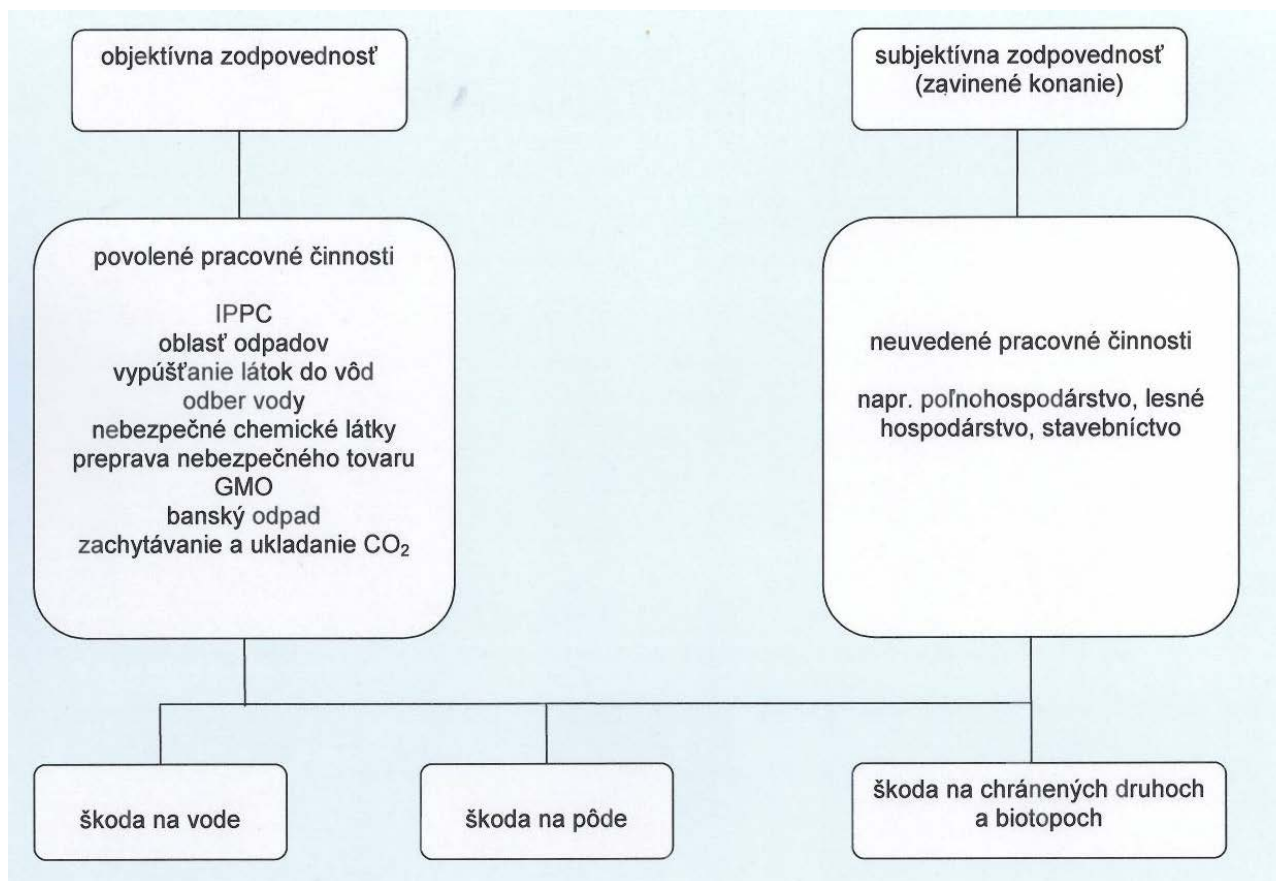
objektívna zodpovednosť

subjektívna zodpovednosť (zavinené konanie)

povolené pracovné činnosti

IPPC
oblasť odpadov
vypúšťanie látok do vôd
odber vody
nebezpečné chemické látky
preprava nebezpečného tovaru
GMO
banský odpad
zachytávanie a ukladanie $CO_2$

neuvedené pracovné činnosti

napr. poľnohospodárstvo, lesné hospodárstvo, stavebníctvo

škoda na vode

škoda na pôde

škoda na chránených druhoch a biotopoch